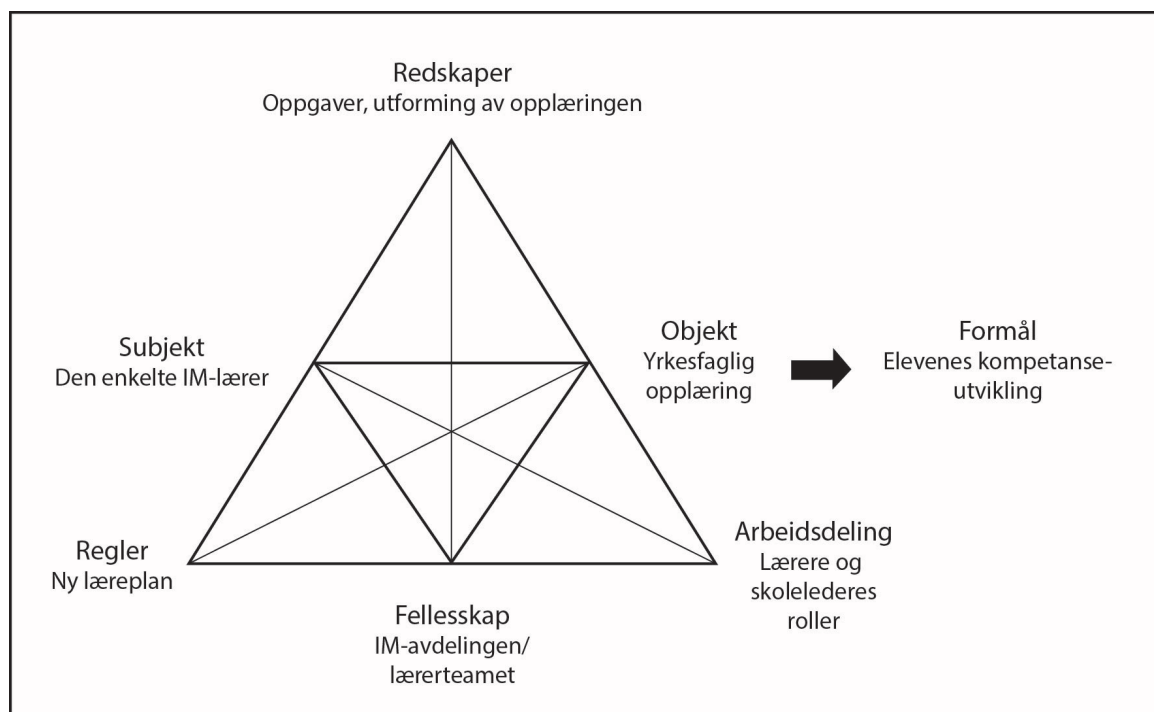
Redskaper
Oppgaver, utforming av opplæringen

Subjekt
Den enkelte IM-lærer

Objekt
Yrkesfaglig opplæring

Formål
Elevenes kompetanseutvikling

Regler
Ny læreplan

Arbeidsdeling
Lærere og skoleleders roller

Fellesskap
IM-avdelingen/lærerteamet